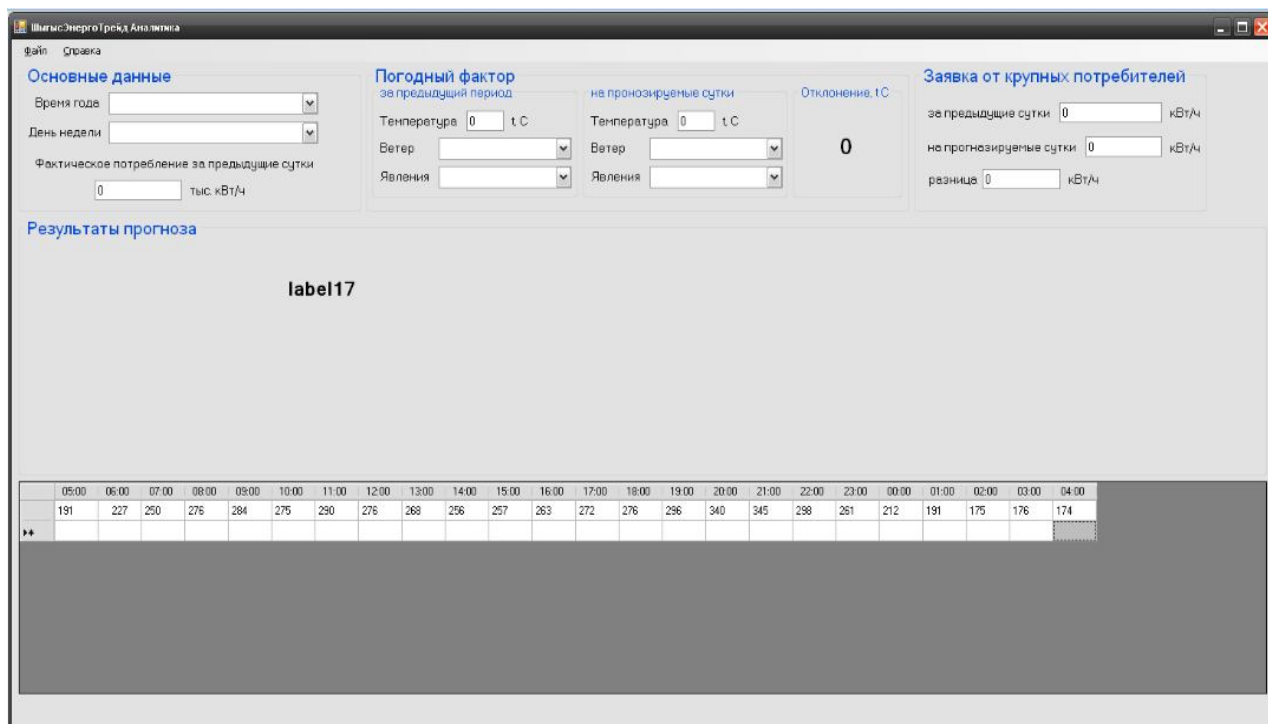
ШыгысЭнергоТрейд Аналитика

Файл Справка

Основные данные

Время года

День недели

Фактическое потребление за предыдущие сутки

0 тыс. кВт/ч

Погодный фактор

за предыдущий период

Температура 0 t, C

Ветер

Явления

на пронозируемые сутки

Температура 0 t, C

Ветер

Явления

Отклонение, t C

0

Заявка от крупных потребителей

за предыдущие сутки 0 кВт/ч

на прогнозируемые сутки 0 кВт/ч

разница 0 кВт/ч

Результаты прогноза

label17

| 05:00 | 06:00 | 07:00 | 08:00 | 09:00 | 10:00 | 11:00 | 12:00 | 13:00 | 14:00 | 15:00 | 16:00 | 17:00 | 18:00 | 19:00 | 20:00 | 21:00 | 22:00 | 23:00 | 00:00 | 01:00 | 02:00 | 03:00 | 04:00 |
|---|---|---|---|---|---|---|---|---|---|---|---|---|---|---|---|---|---|---|---|---|---|---|---|
| 191 | 227 | 250 | 276 | 284 | 275 | 290 | 276 | 268 | 256 | 257 | 263 | 272 | 276 | 296 | 340 | 345 | 298 | 261 | 212 | 191 | 175 | 176 | 174 |